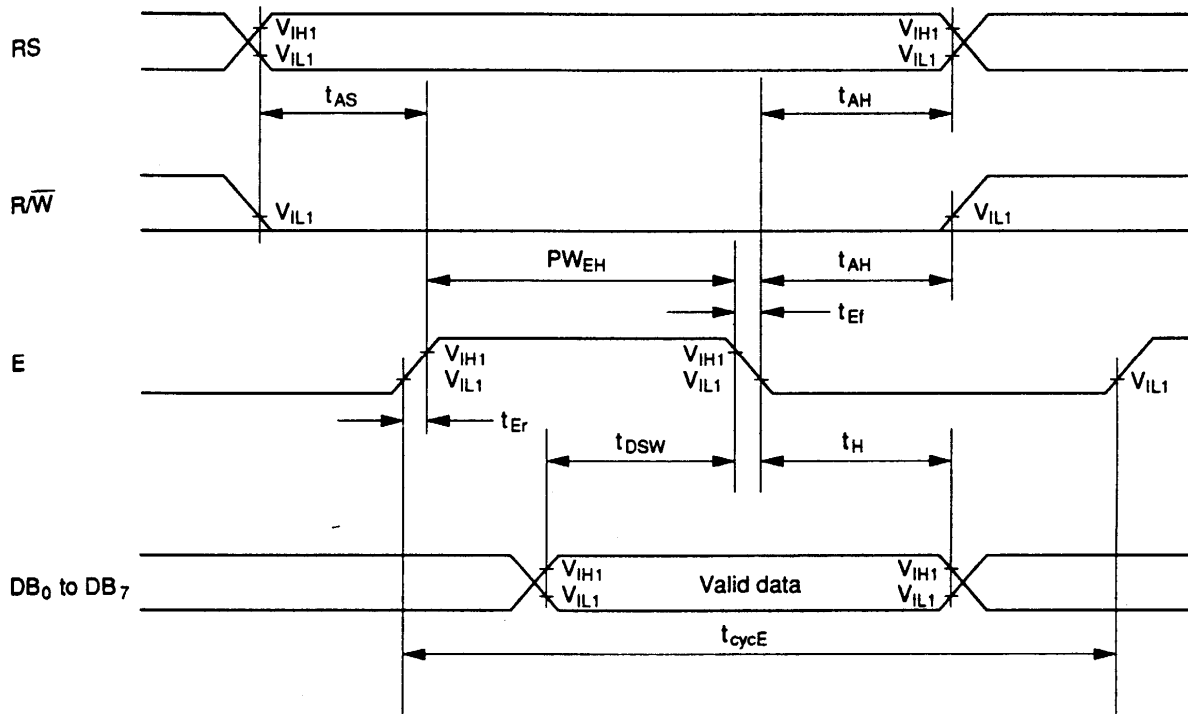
RS

$V_{IH1}$
$V_{IL1}$

$V_{IH1}$
$V_{IL1}$

$t_{AS}$

$t_{AH}$

$R/\overline{W}$

$V_{IL1}$

$V_{IL1}$

$PW_{EH}$

$t_{AH}$

$t_{Ef}$

E

$V_{IH1}$
$V_{IL1}$

$V_{IH1}$
$V_{IL1}$

$V_{IL1}$

$t_{Er}$

$t_{DSW}$

$t_{H}$

$DB_0$ to $DB_7$

$V_{IH1}$
$V_{IL1}$

Valid data

$V_{IH1}$
$V_{IL1}$

$t_{cycE}$